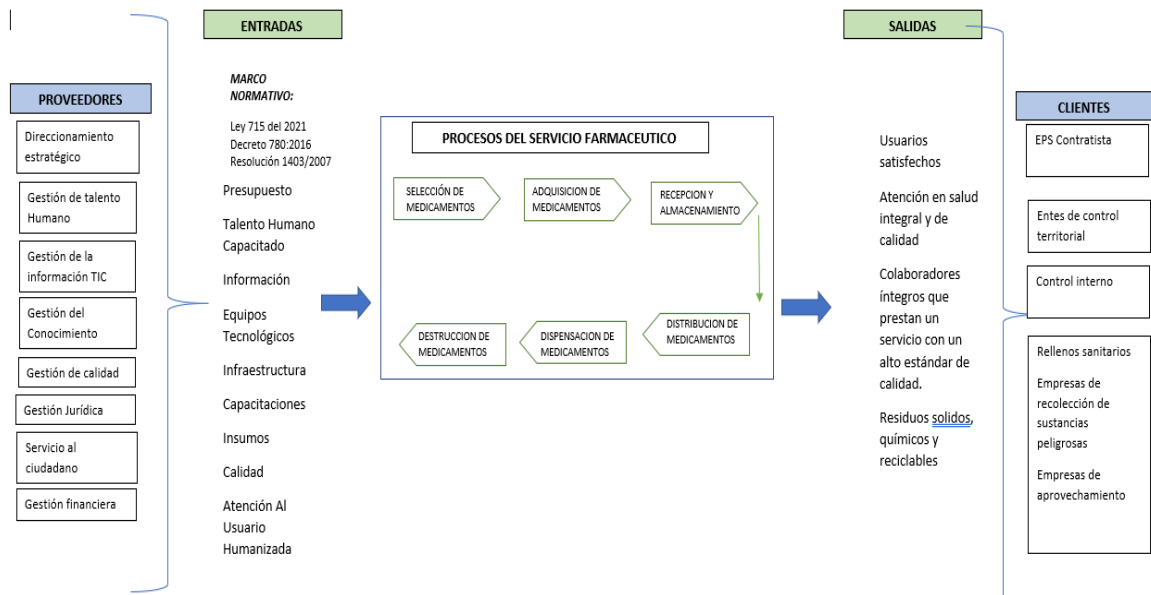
ENTRADAS

SALIDAS

PROVEEDORES

Direccionamiento estratégico

Gestión de talento Humano

Gestión de la información TIC

Gestión del Conocimiento

Gestión de calidad

Gestión Jurídica

Servicio al ciudadano

Gestión financiera

MARCO NORMATIVO:

Ley 715 del 2021
Decreto 780:2016
Resolución 1403/2007

Presupuesto

Talento Humano Capacitado

Información

Equipos Tecnológicos

Infraestructura

Capacitaciones

Insumos

Calidad

Atención Al Usuario Humanizada

PROCESOS DEL SERVICIO FARMACEUTICO

SELECCIÓN DE MEDICAMENTOS

ADQUISICION DE MEDICAMENTOS

RECEPCION Y ALMACENAMIENTO

DISTRIBUCION DE MEDICAMENTOS

DISPENSACION DE MEDICAMENTOS

DESTRUCCION DE MEDICAMENTOS

Usuarios satisfechos

Atención en salud integral y de calidad

Colaboradores íntegros que prestan un servicio con un alto estándar de calidad.

Residuos solidos, químicos y reciclables

CLIENTES

EPS Contratista

Entes de control territorial

Control interno

Rellenos sanitarios

Empresas de recolección de sustancias peligrosas

Empresas de aprovechamiento